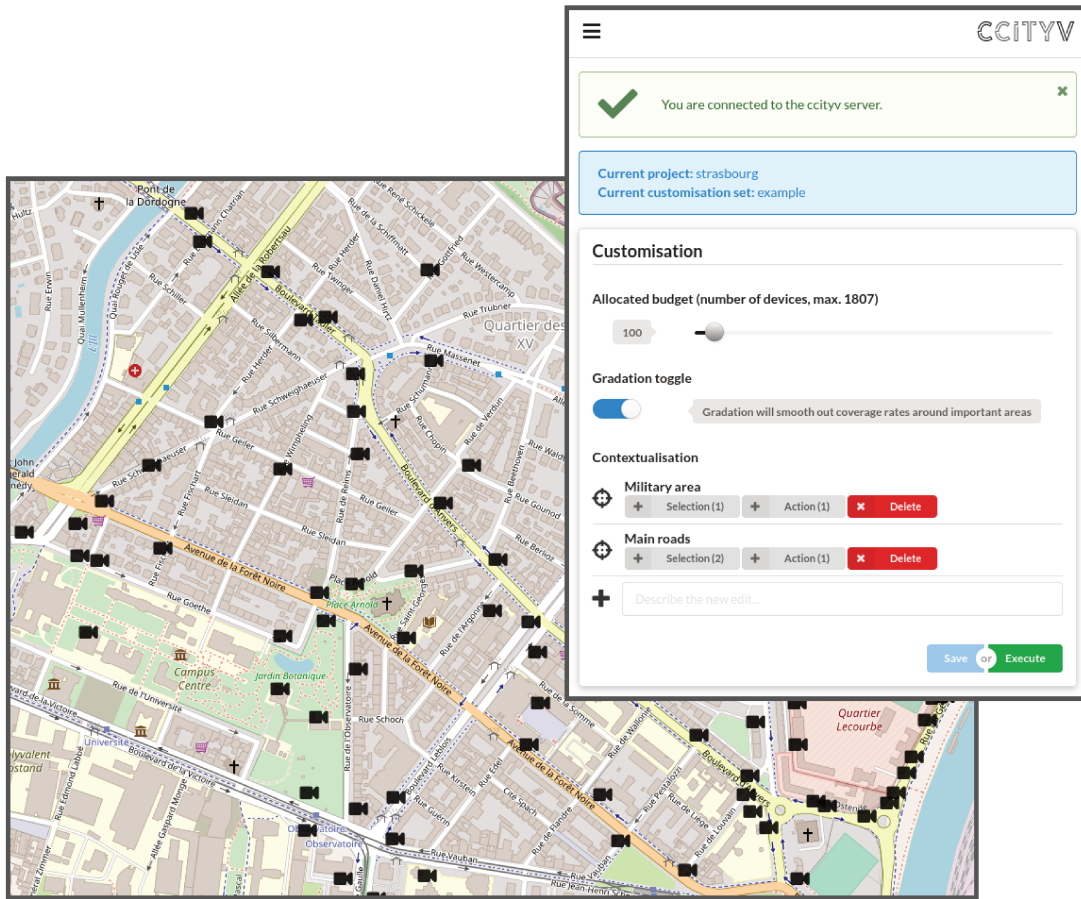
CCITYV

You are connected to the ccityv server.

Current project: strasbourg
Current customisation set: example

Customisation

Allocated budget (number of devices, max. 1807)

100

Gradation toggle

Gradation will smooth out coverage rates around important areas

Contextualisation

Military area
Selection (1) Action (1) Delete

Main roads
Selection (2) Action (1) Delete

Describe the new edit...

Save or Execute

Pont de la Dordogne
Allée de Robertsau
Boulevard Tauler
Quartier des XV
Rue Massenet
Rue Schiller
Rue Silbermann
Rue Herder
Rue Schweighaeuser
Rue Geiler
Rue Sleidan
Boulevard d'Anvers
Avenue de la Forêt Noire
Rue Goethe
Place Arnold
Campus Centre
Jardin Botanique
Rue de l'Université
Rue de l'Observatoire
Rue Schoch
Boulevard de la Victoire
Université
Observatoire
Rue Vauban
Quartier Lecourbe
Boulevard Leblois
Rue de Verdun
Rue Chopin
Rue de Reims
Rue Erwin
Quai Mullenheim
Rue Trubner
Rue Twinger
Rue Beethoven
Rue Gounod
Rue Berlioz
Rue de Londres
Rue de Flandre
Rue Kirstein
Rue Edel
Cité Spach
Rue Guérin
Rue de Liège
Rue de Louvain
Rue Pestalozzi
Rue de la Somme
Rue Edmond Labbé
Allée Gaspard Monge
Rue Jean-Henri Schnitzler
Rue Wimpheling
Rue Fischart
Rue Schumann
Rue Gottfried
Rue Westercamp
Rue de la Schiffmatt
Rue René Schickele
Rue Daniel Hirtz
Rue de l'Argonne